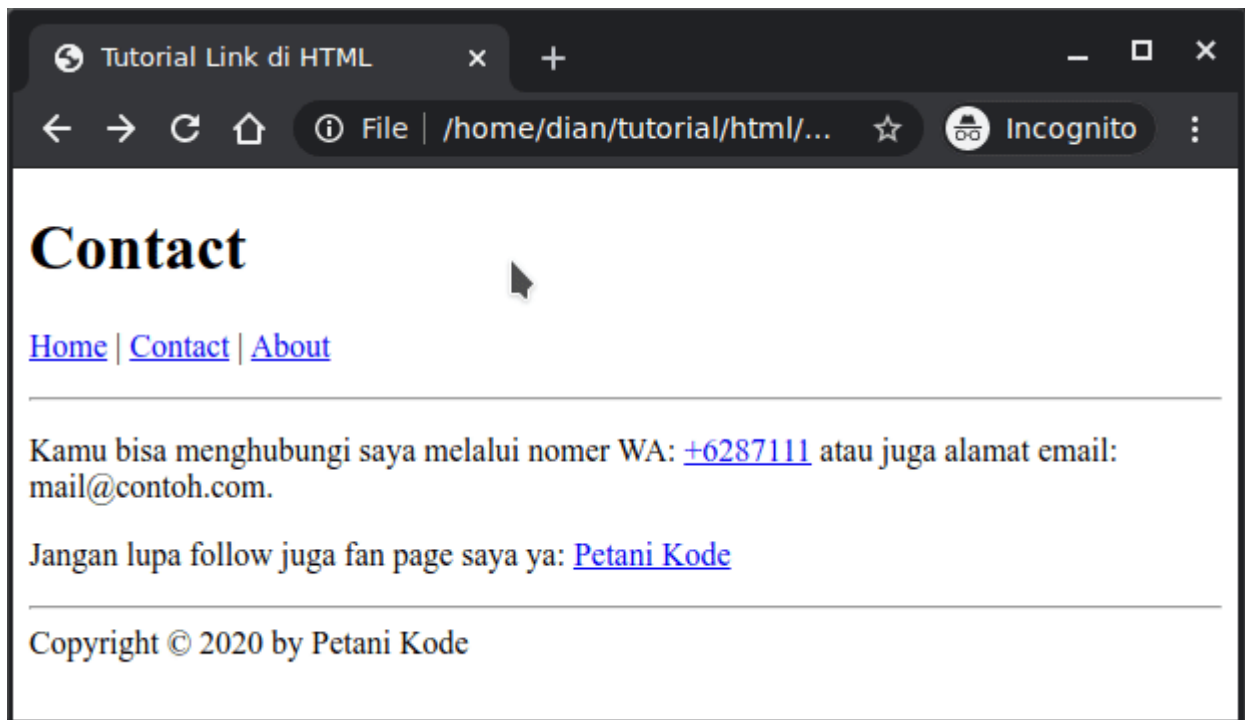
Tutorial Link di HTML ×

File | /home/dian/tutorial/html/...

Incognito

# Contact

Home | Contact | About

Kamu bisa menghubungi saya melalui nomer WA: +6287111 atau juga alamat email: mail@contoh.com.

Jangan lupa follow juga fan page saya ya: Petani Kode

Copyright © 2020 by Petani Kode